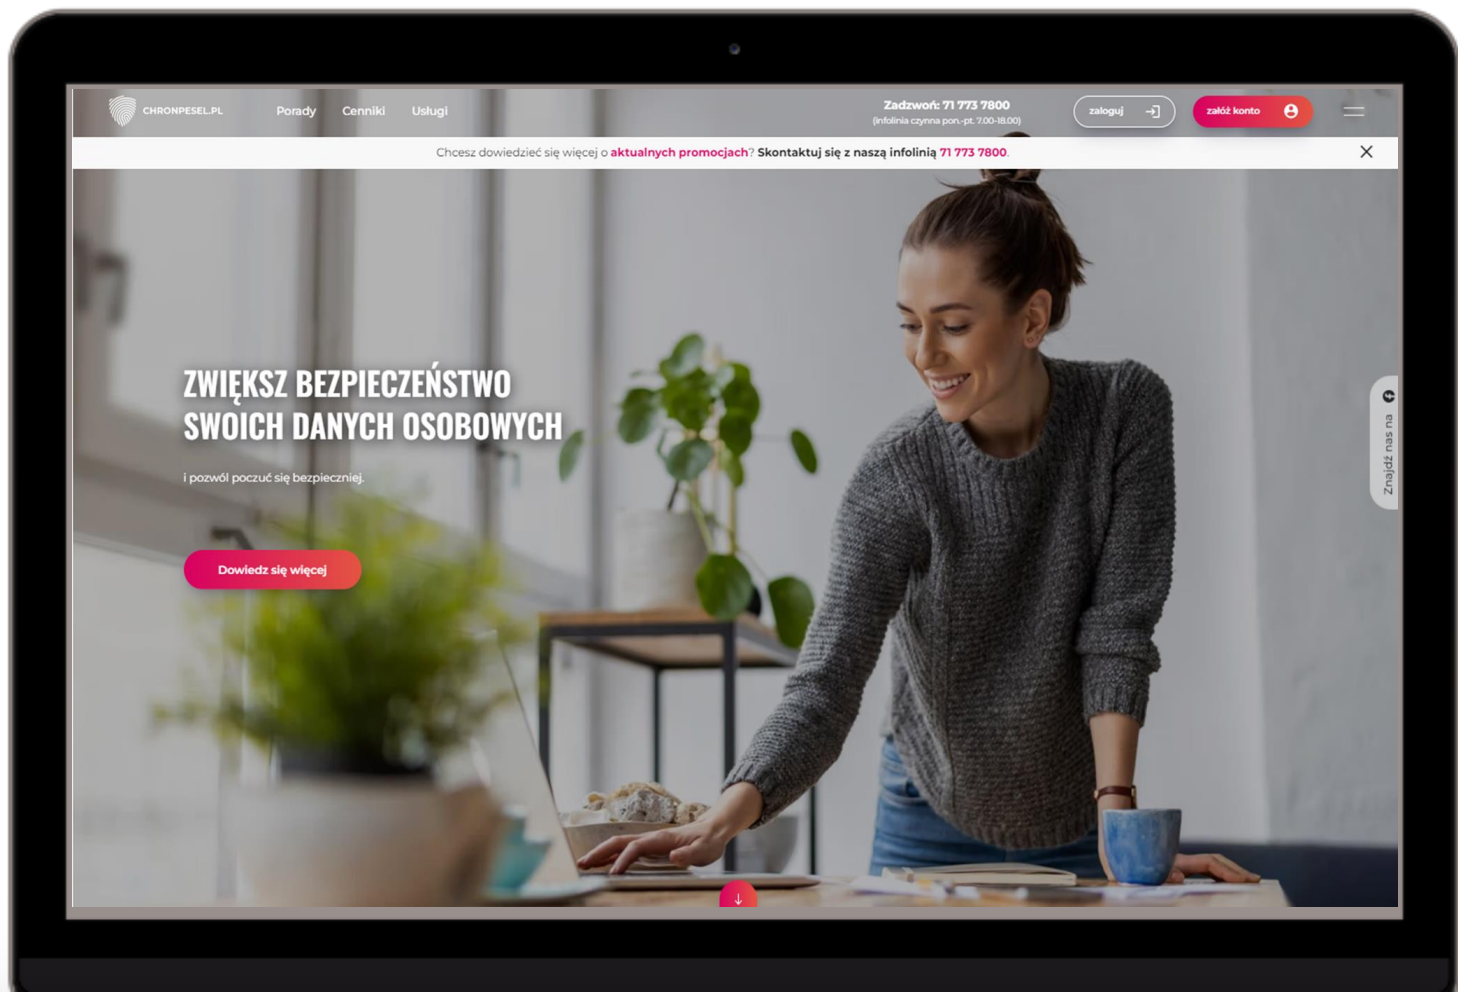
CHRONPESEL.PL

Porady Cenniki Usługi

Zadzwoń: 71 773 7800
(infolinia czynna pon.-pt. 7.00-18.00)

zaloguj

załóż konto

Chcesz dowiedzieć się więcej o aktualnych promocjach? Skontaktuj się z naszą infolinią 71 773 7800.

ZWIĘKSZ BEZPIECZEŃSTWO SWOICH DANYCH OSOBOWYCH

i pozwól poczuć się bezpieczniej.

Dowiedz się więcej

Znajdź nas na